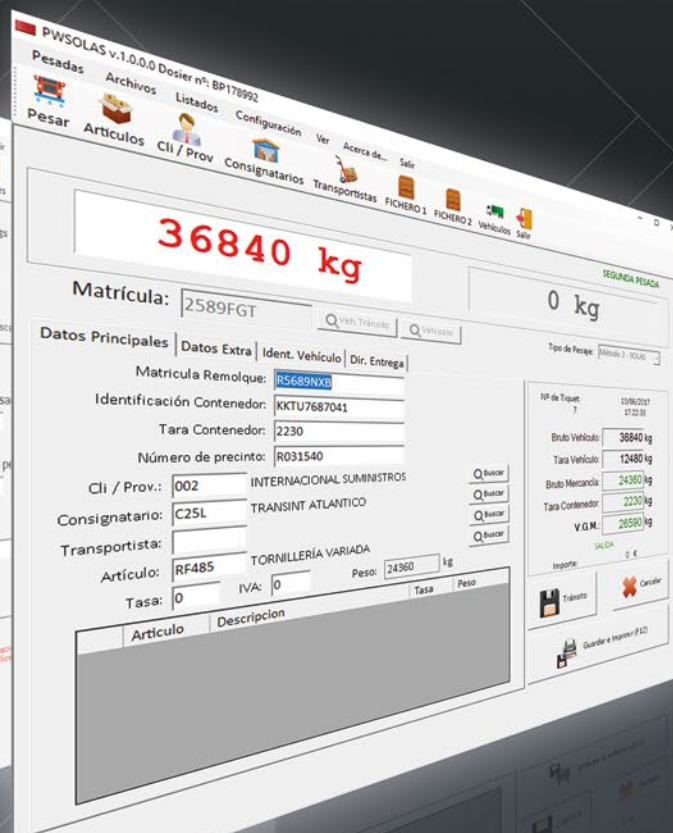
PWSOLAS v.1.0.0.0 Dosier nº: BP178992

Pesadas Archivos Listados Configuración Ver Acerca de... Salir

Pesar Articulos Cli / Prov Consignatarios Transportistas FICHERO 1 FICHERO 2 Vehiculos Salir

36840 kg

SEGUNDA PESADA

0 kg

Matrícula: 2589FGT Veh. Tránsito Vehículo

Tipo de Pesaje: Método 2 - SOLAS

Datos Principales | Datos Extra | Ident. Vehículo | Dir. Entrega

Matricula Remolque: R5689NXB
Identificación Contenedor: KKTU7687041
Tara Contenedor: 2230
Número de precinto: R031540

Cli / Prov.: 002 INTERNACIONAL SUMINISTROS Buscar
Consignatario: C25L TRANSINT ATLANTICO Buscar
Transportista: Buscar
Artículo: RF485 TORNILLERÍA VARIADA Buscar
Peso: 24360 kg
Tasa: 0 IVA: 0

| Articulo | Descripcion | Tasa | Peso |
|---|---|---|---|

Nº de Tiquet: 7
13/06/2017 17:22:33

Bruto Vehículo: 36840 kg
Tara Vehículo: 12480 kg
Bruto Mercancía: 24360 kg
Tara Contenedor: 2230 kg
V.G.M.: 26590 kg

SALIDA
Importe: 0 €

Tránsito Cancelar

Guardar e Imprimir (F12)